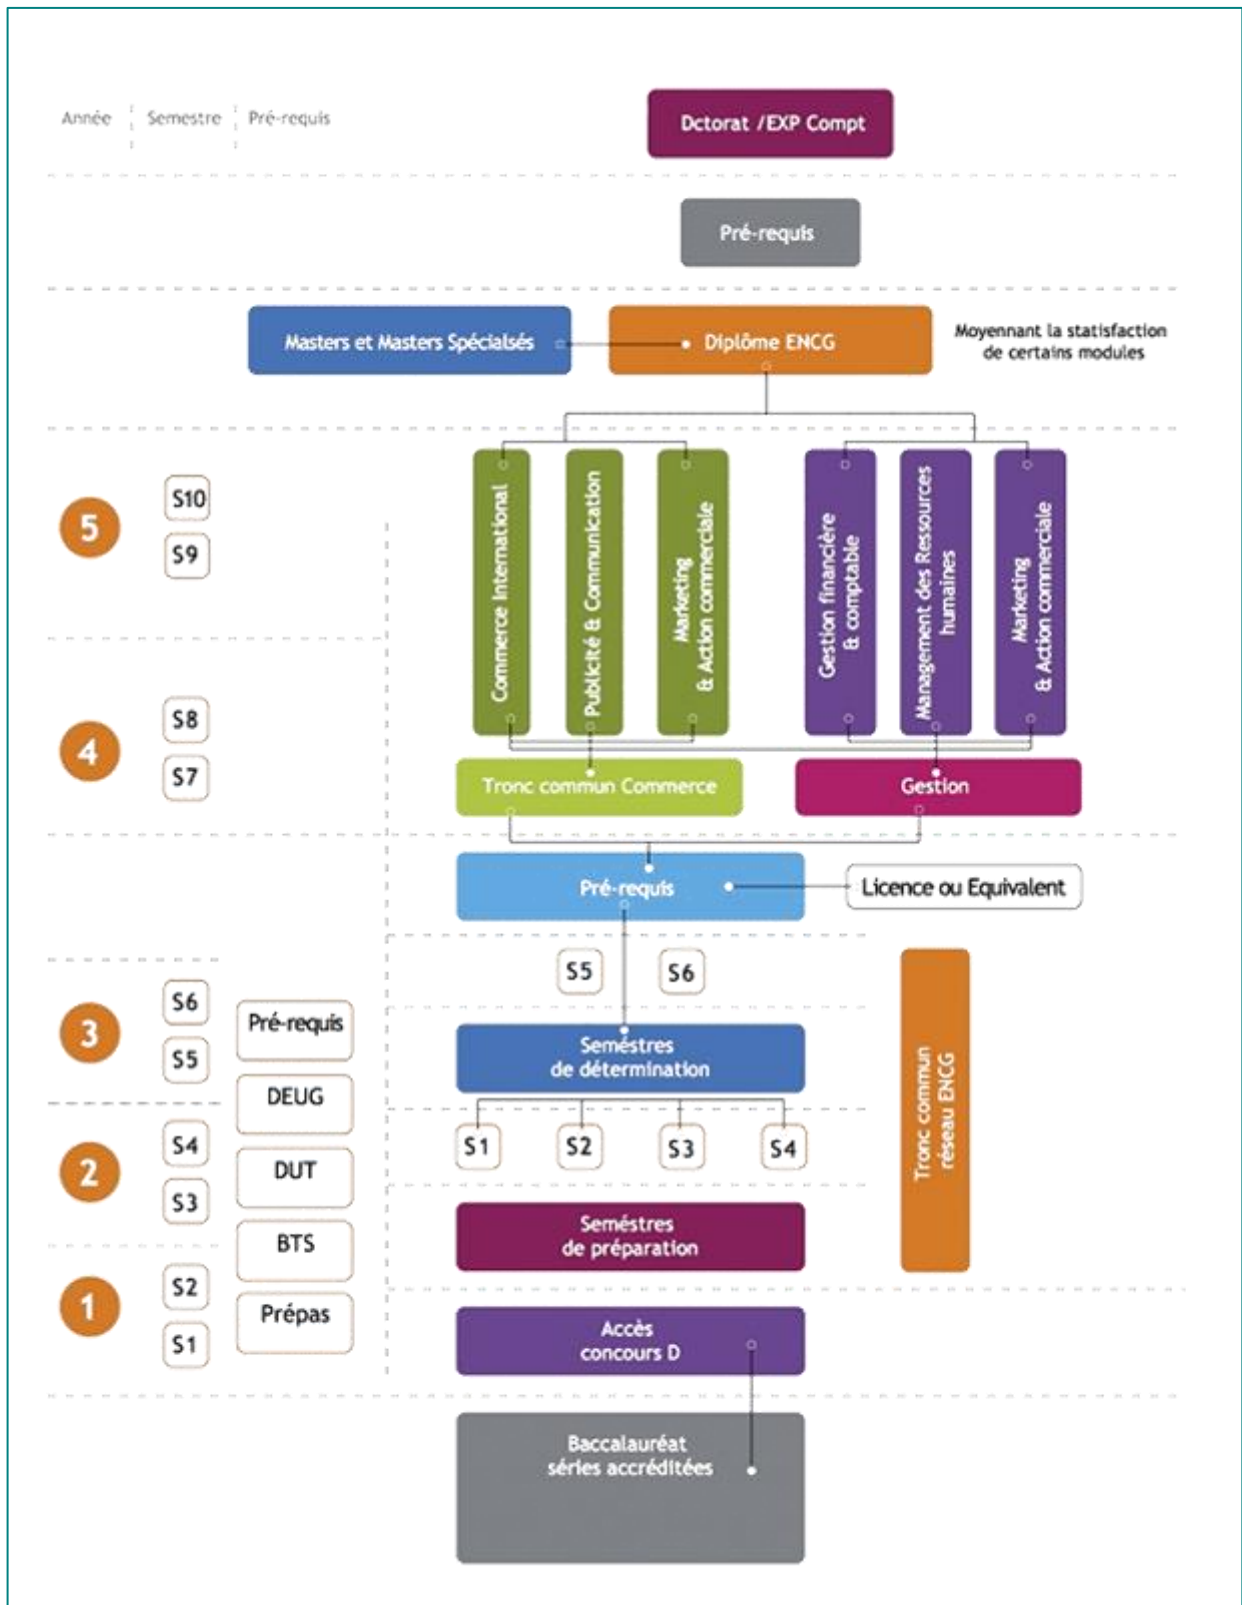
Année | Semestre | Pré-requis

Dctorat /EXP Compt

Pré-requis

Masters et Masters Spécialsés

Diplôme ENCG

Moyennant la statisfaction de certains modules

5
S10
S9

Commerce International

Publicité & Communication

Marketing & Action commerciale

Gestion financière & comptable

Management des Ressources humaines

Marketing & Action commerciale

4
S8
S7

Tronc commun Commerce

Gestion

Pré-requis

Licence ou Equivalent

S5
S6

3
S6
S5

Pré-requis

DEUG

Semèstres de détermination

Tronc commun réseau ENCG

2
S4
S3

DUT

S1
S2
S3
S4

BTS

Semèstres de préparation

1
S2
S1

Prépas

Accès concours D

Baccalauréat séries accréditées